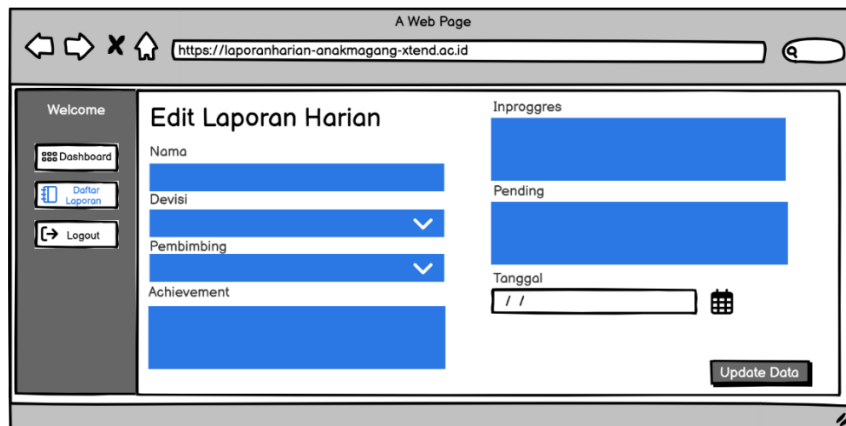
A Web Page

https://laporanharian-anakmagang-xtend.ac.id

Welcome

Dashboard

Daftar Laporan

Logout

Edit Laporan Harian

Nama

Devisi

Pembimbing

Achievement

Inproggres

Pending

Tanggal

/ /

Update Data